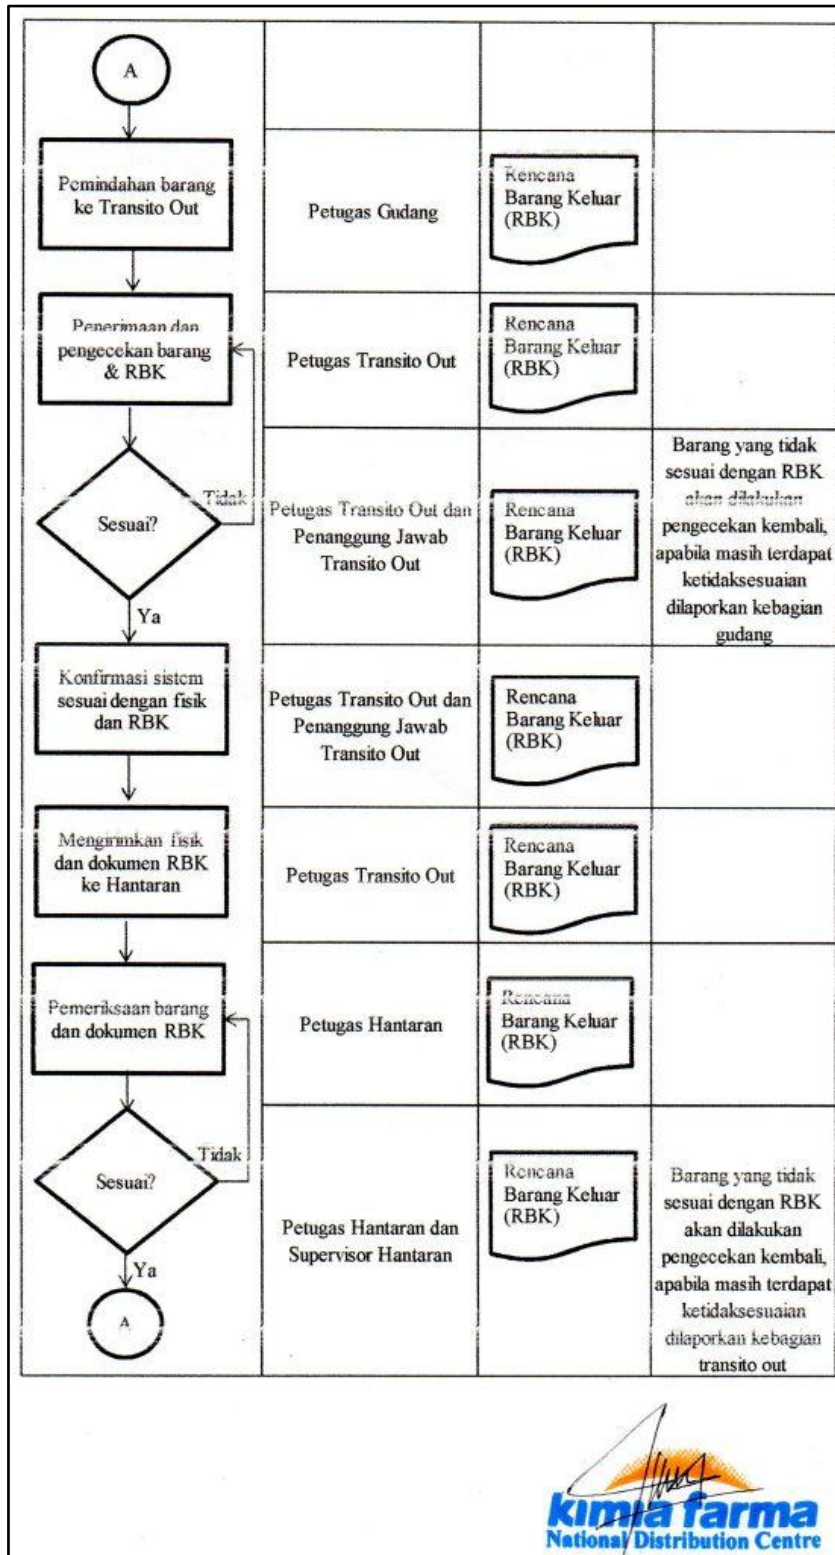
| | | | |
|---|---|---|---|
| A | | | |
| Pemindahan barang ke Transito Out | Petugas Gudang | Rencana Barang Keluar (RBK) | |
| Penerimaan dan pengecekan barang & RBK | Petugas Transito Out | Rencana Barang Keluar (RBK) | |
| Sesuai? Tidak Ya | Petugas Transito Out dan Penanggung Jawab Transito Out | Rencana Barang Keluar (RBK) | Barang yang tidak sesuai dengan RBK akan dilakukan pengecekan kembali, apabila masih terdapat ketidaksesuaian dilaporkan kebagian gudang |
| Konfirmasi sistem sesuai dengan fisik dan RBK | Petugas Transito Out dan Penanggung Jawab Transito Out | Rencana Barang Keluar (RBK) | |
| Mengirimkan fisik dan dokumen RBK ke Hantaran | Petugas Transito Out | Rencana Barang Keluar (RBK) | |
| Pemeriksaan barang dan dokumen RBK | Petugas Hantaran | Rencana Barang Keluar (RBK) | |
| Sesuai? Tidak Ya A | Petugas Hantaran dan Supervisor Hantaran | Rencana Barang Keluar (RBK) | Barang yang tidak sesuai dengan RBK akan dilakukan pengecekan kembali, apabila masih terdapat ketidaksesuaian dilaporkan kebagian transito out |

kimia farma
National Distribution Centre